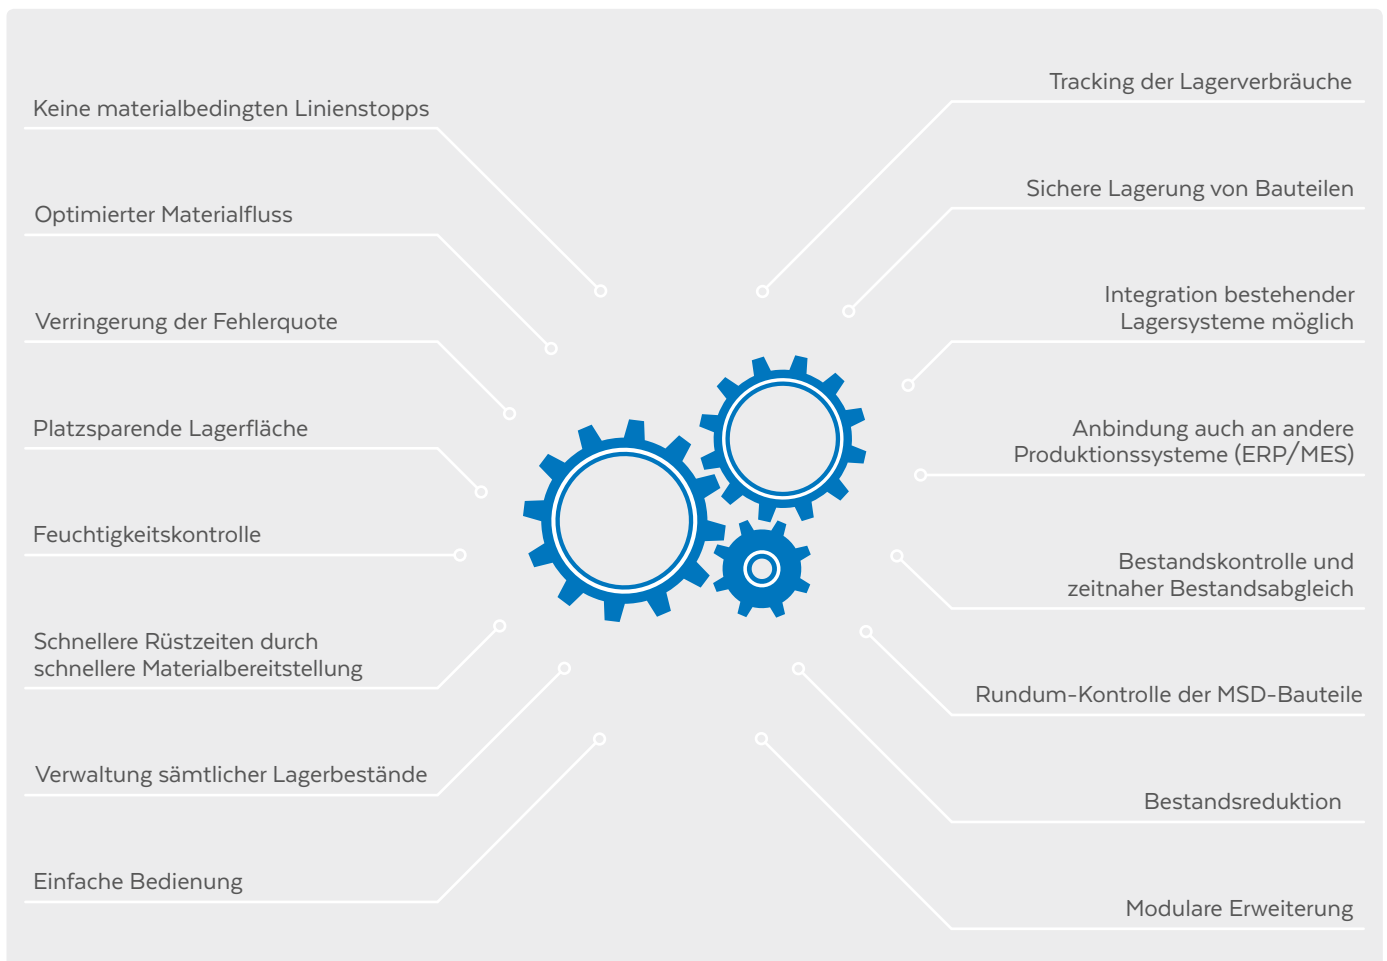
Keine materialbedingten Linienstopps

Optimierter Materialfluss

Verringerung der Fehlerquote

Platzsparende Lagerfläche

Feuchtigkeitskontrolle

Schnellere Rüstzeiten durch schnellere Materialbereitstellung

Verwaltung sämtlicher Lagerbestände

Einfache Bedienung

Tracking der Lagerverbräuche

Sichere Lagerung von Bauteilen

Integration bestehender Lagersysteme möglich

Anbindung auch an andere Produktionssysteme (ERP/MES)

Bestandskontrolle und zeitnaher Bestandsabgleich

Rundum-Kontrolle der MSD-Bauteile

Bestandsreduktion

Modulare Erweiterung